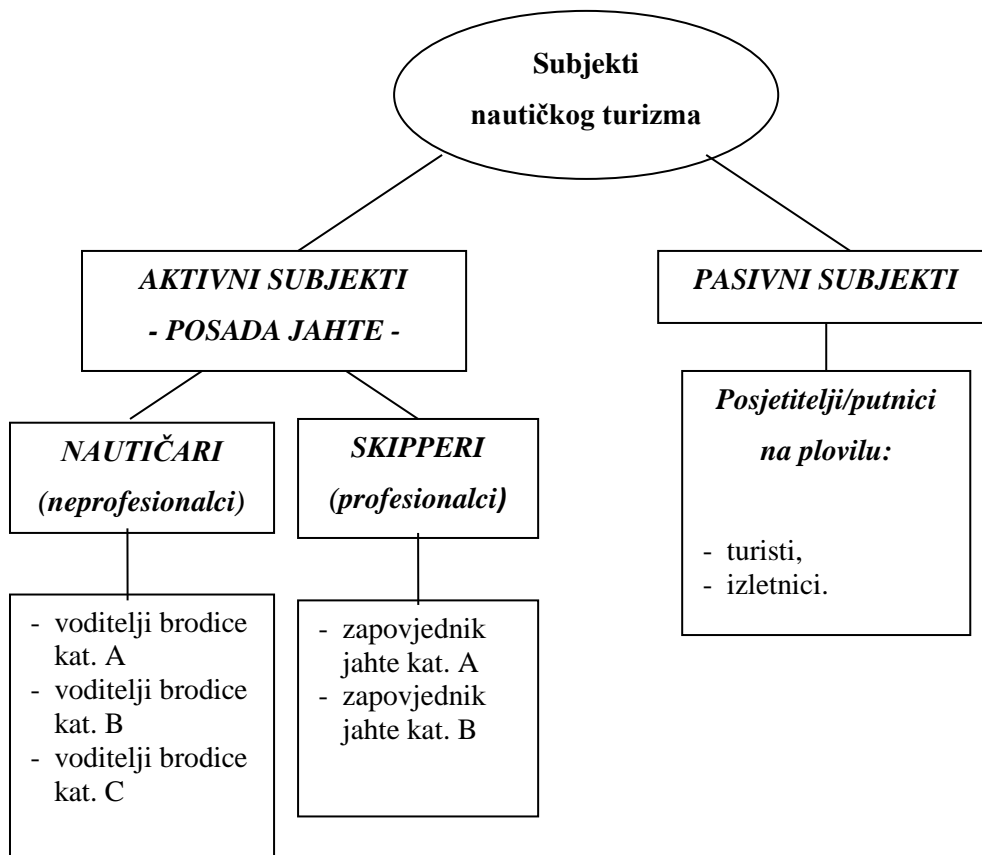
Subjekti nautičkog turizma

AKTIVNI SUBJEKTI
- POSADA JAHTE -

PASIVNI SUBJEKTI

NAUTIČARI
(neprofesionalci)

SKIPPERI
(profesionalci)

Posjetitelji/putnici na plovilu:

- turisti,
- izletnici.

- voditelji brodice kat. A
- voditelji brodice kat. B
- voditelji brodice kat. C

- zapovjednik jahte kat. A
- zapovjednik jahte kat. B